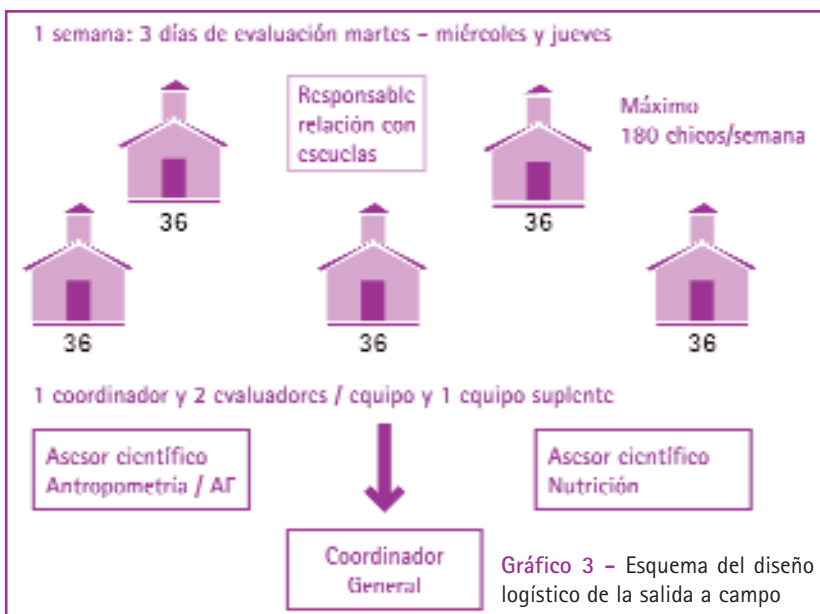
1 semana: 3 días de evaluación martes – miércoles y jueves

Responsable relación con escuelas

Máximo 180 chicos/semana

36

36

36

36

36

1 coordinador y 2 evaluadores / equipo y 1 equipo suplente

Asesor científico Antropometria / AF

Asesor científico Nutrición

Coordinador General

Gráfico 3 – Esquema del diseño logístico de la salida a campo